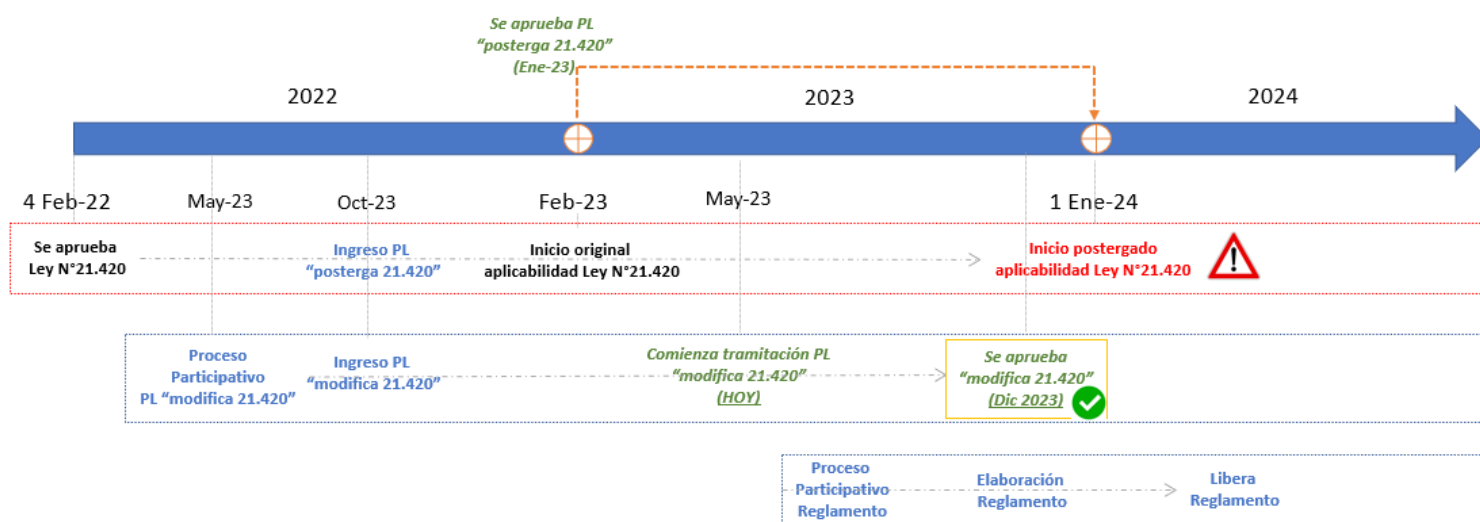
Se aprueba PL
"posterga 21.420"
(Ene-23)

2022

2023

2024

4 Feb-22

May-23

Oct-23

Feb-23

May-23

1 Ene-24

Se aprueba Ley N°21.420

Ingreso PL "posterga 21.420"

Inicio original aplicabilidad Ley N°21.420

Inicio postergado aplicabilidad Ley N°21.420

Proceso Participativo PL "modifica 21.420"

Ingreso PL "modifica 21.420"

Comienza tramitación PL "modifica 21.420" (HOY)

Se aprueba "modifica 21.420" (Dic 2023)

Proceso Participativo Reglamento

Elaboración Reglamento

Libera Reglamento